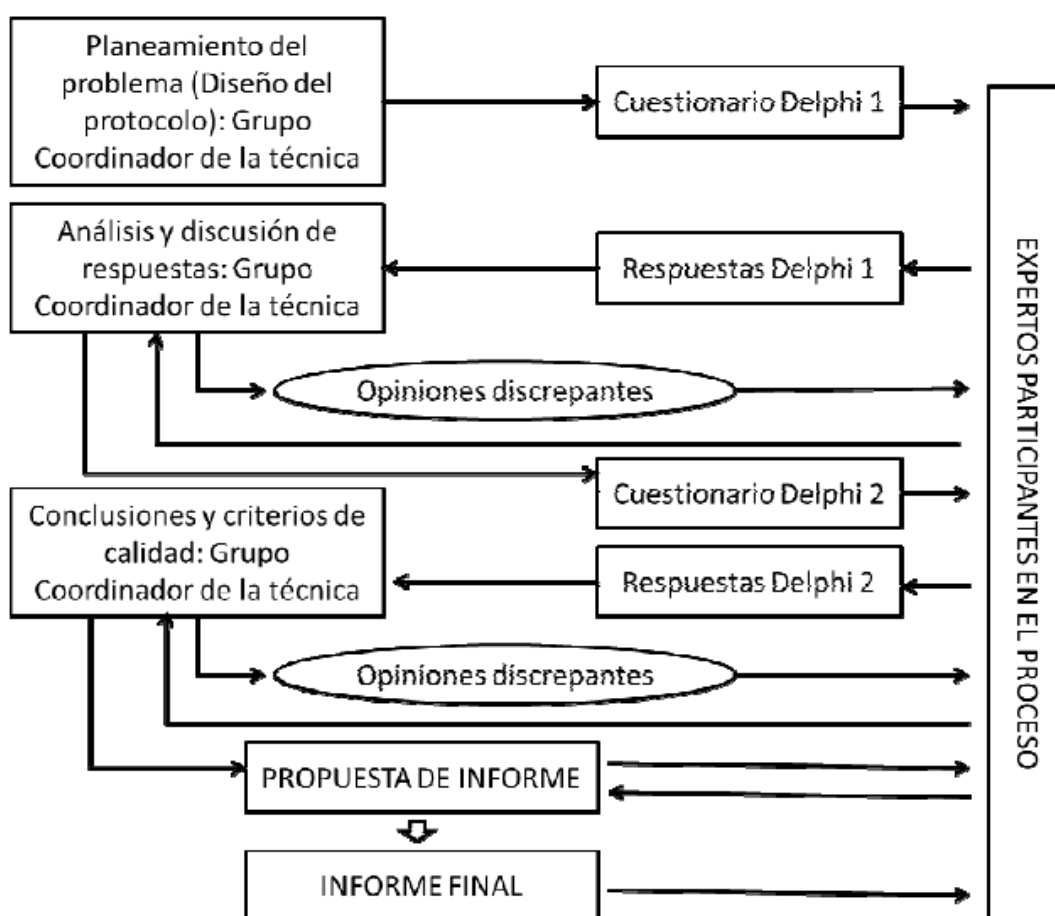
Planeamiento del problema (Diseño del protocolo): Grupo Coordinador de la técnica

Cuestionario Delphi 1

Análisis y discusión de respuestas: Grupo Coordinador de la técnica

Respuestas Delphi 1

Opiniones discrepantes

Cuestionario Delphi 2

Conclusiones y criterios de calidad: Grupo Coordinador de la técnica

Respuestas Delphi 2

Opiniones discrepantes

PROPUESTA DE INFORME

INFORME FINAL

EXPERTOS PARTICIPANTES EN EL PROCESO